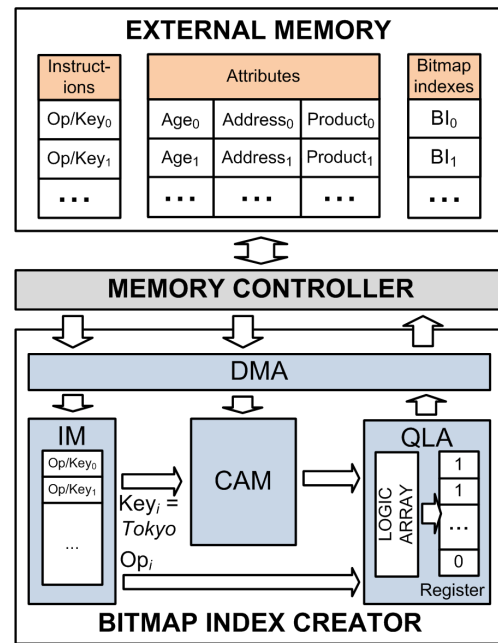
EXTERNAL MEMORY

| Instructions |
|---|
| Op/Key$_0$ |
| Op/Key$_1$ |
| ... |

| Attributes | | |
|---|---|---|
| Age$_0$ | Address$_0$ | Product$_0$ |
| Age$_1$ | Address$_1$ | Product$_1$ |
| ... | ... | ... |

| Bitmap indexes |
|---|
| BI$_0$ |
| BI$_1$ |
| ... |

MEMORY CONTROLLER

DMA

IM

Op/Key$_0$

Op/Key$_1$

...

Key$_i$ = *Tokyo*

Op$_i$

CAM

QLA

LOGIC ARRAY

1

1

...

0

Register

BITMAP INDEX CREATOR